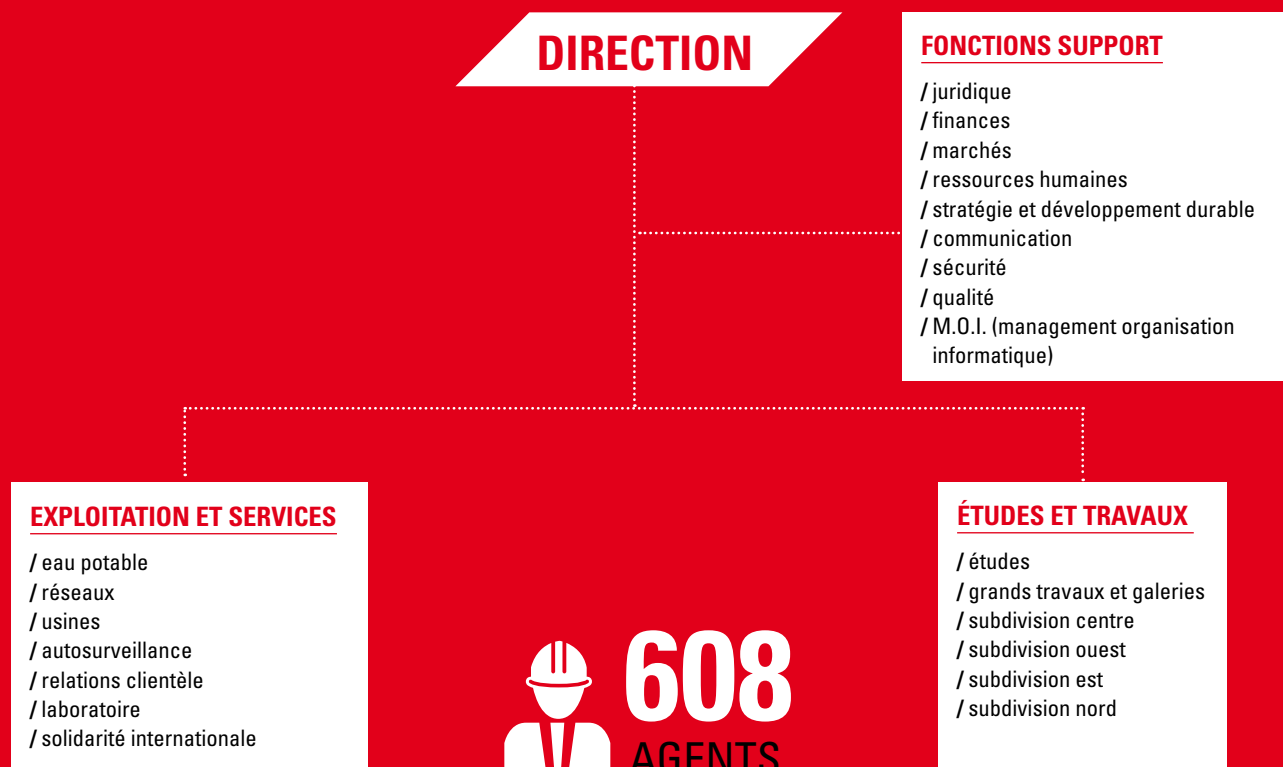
DIRECTION

FONCTIONS SUPPORT

/ juridique
/ finances
/ marchés
/ ressources humaines
/ stratégie et développement durable
/ communication
/ sécurité
/ qualité
/ M.O.I. (management organisation informatique)

EXPLOITATION ET SERVICES

/ eau potable
/ réseaux
/ usines
/ autosurveillance
/ relations clientèle
/ laboratoire
/ solidarité internationale

608 AGENTS

ÉTUDES ET TRAVAUX

/ études
/ grands travaux et galeries
/ subdivision centre
/ subdivision ouest
/ subdivision est
/ subdivision nord